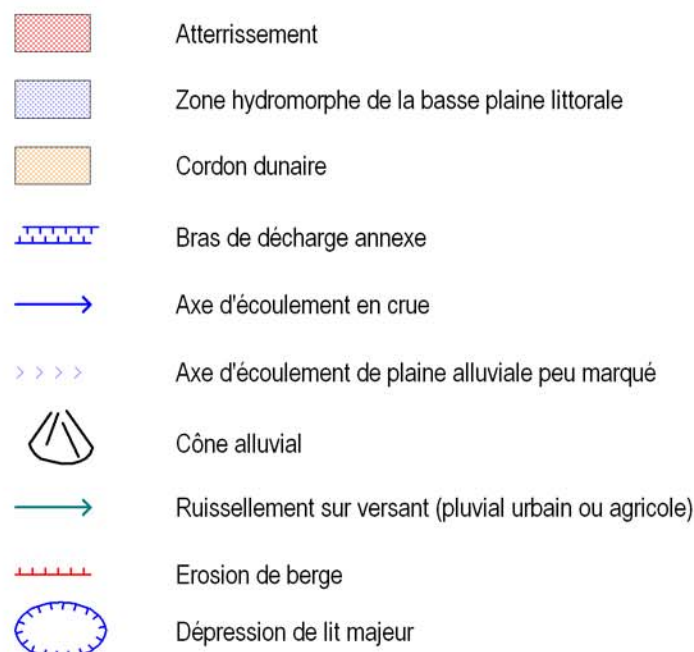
Atterrissement

Zone hydromorphe de la basse plaine littorale

Cordon dunaire

Bras de décharge annexe

Axe d'écoulement en crue

Axe d'écoulement de plaine alluviale peu marqué

Cône alluvial

Ruissellement sur versant (pluvial urbain ou agricole)

Erosion de berge

Dépression de lit majeur